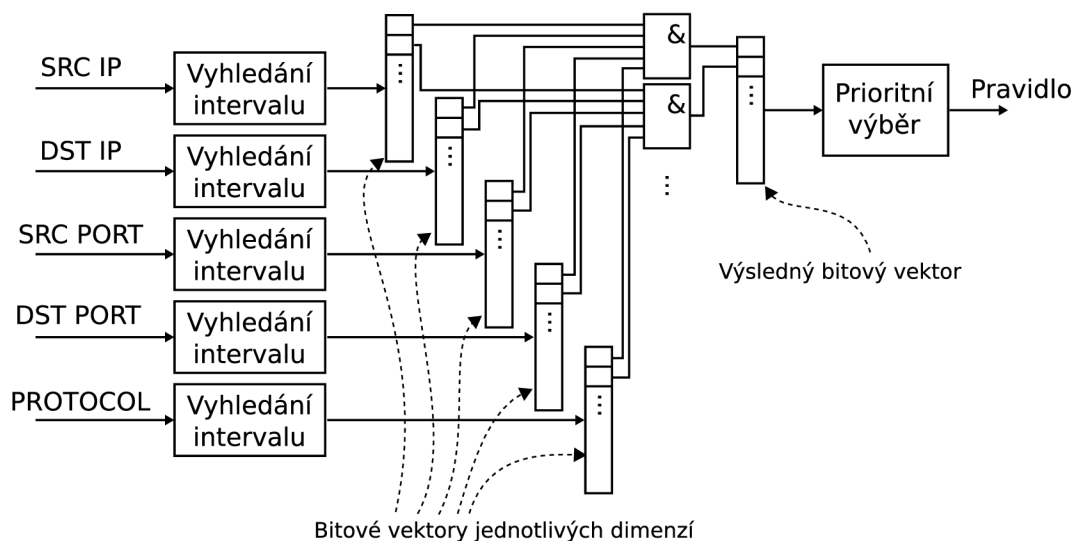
SRC IP
Vyhledání intervalu
DST IP
Vyhledání intervalu
SRC PORT
Vyhledání intervalu
DST PORT
Vyhledání intervalu
PROTOCOL
Vyhledání intervalu
&
&
Prioritní výběr
Pravidlo
Výsledný bitový vektor
Bitové vektory jednotlivých dimenzí